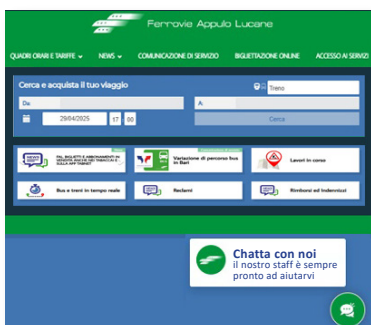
Ferrovie Appulo Lucane

QUADRI ORARI E TARIFFE ⌄ NEWS ⌄ COMUNICAZIONE DI SERVIZIO BIGLIETTAZIONE ONLINE ACCESSO AI SERVIZI

Cerca e acquista il tuo viaggio

Treno

Da

A

29/04/2025 17 00

Cerca

PAL BIGLIETTI E ABBONAMENTI IN VENDITA SOLO NEI TABACCAI E SULLA APP TABNET

Variazione di percorso bus in Bari

Lavori in corso

Bus e treni in tempo reale

Reclami

Rimborsi ed Indennizzi

Chatta con noi
il nostro staff è sempre pronto ad aiutarvi